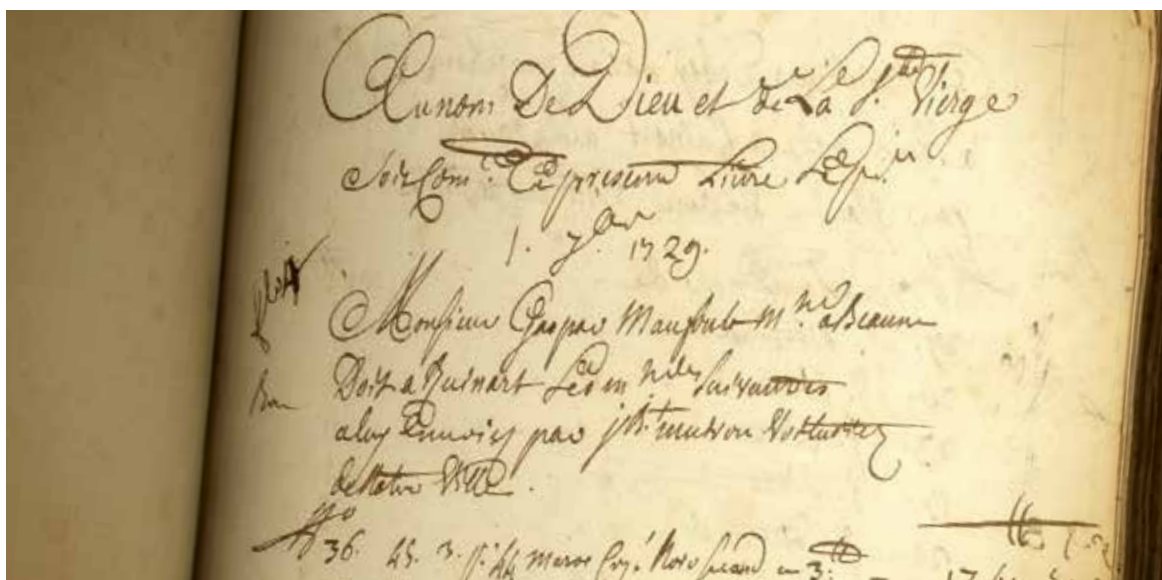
Au nom de Dieu et de La Ste Vierge

Soit Com.t Ce present Livre Le p.r

1. 7bre 1729.

Reçu

Monsieur Gaspard Maufoub M.d a Beaune

Bon

Doit a Ruinart Les m.dises suivantes
a luy Envoyés par Jh. Muton Voitturier
de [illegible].

36. 45. 3. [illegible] Marc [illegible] Roro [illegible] ... 3. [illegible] 17 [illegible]